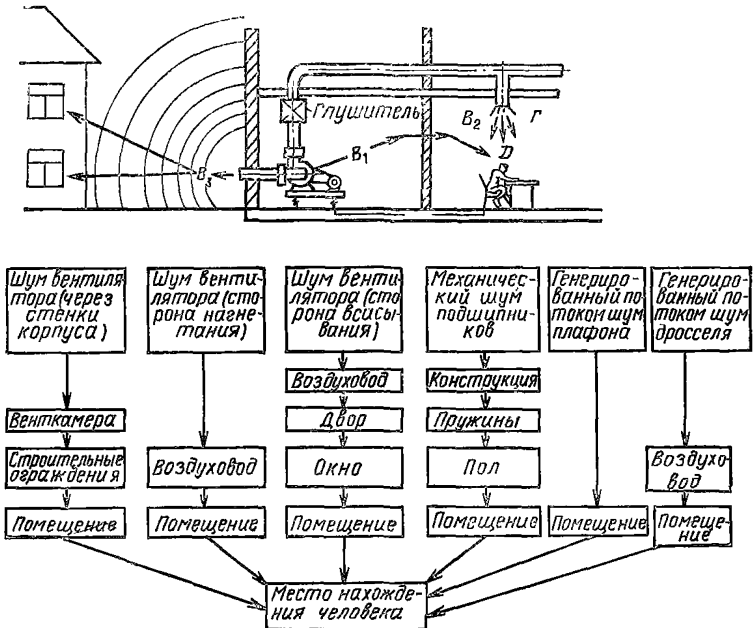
Глушитель
$B_2$
Г
$B_1$
Д
$B_3$

Шум вентилятора (через стенки корпуса)

Венткамера

Строительные ограждения

Помещение

Шум вентилятора (сторона нагнетания)

Воздуховод

Помещение

Шум вентилятора (сторона всасывания)

Воздуховод

Двор

Окна

Помещение

Механический шум подшипников

Конструкция

Пружины

Пол

Помещение

Генерированный потоком шум плафона

Помещение

Генерированный потоком шум дросселя

Воздуховод

Помещение

Место нахождения человека